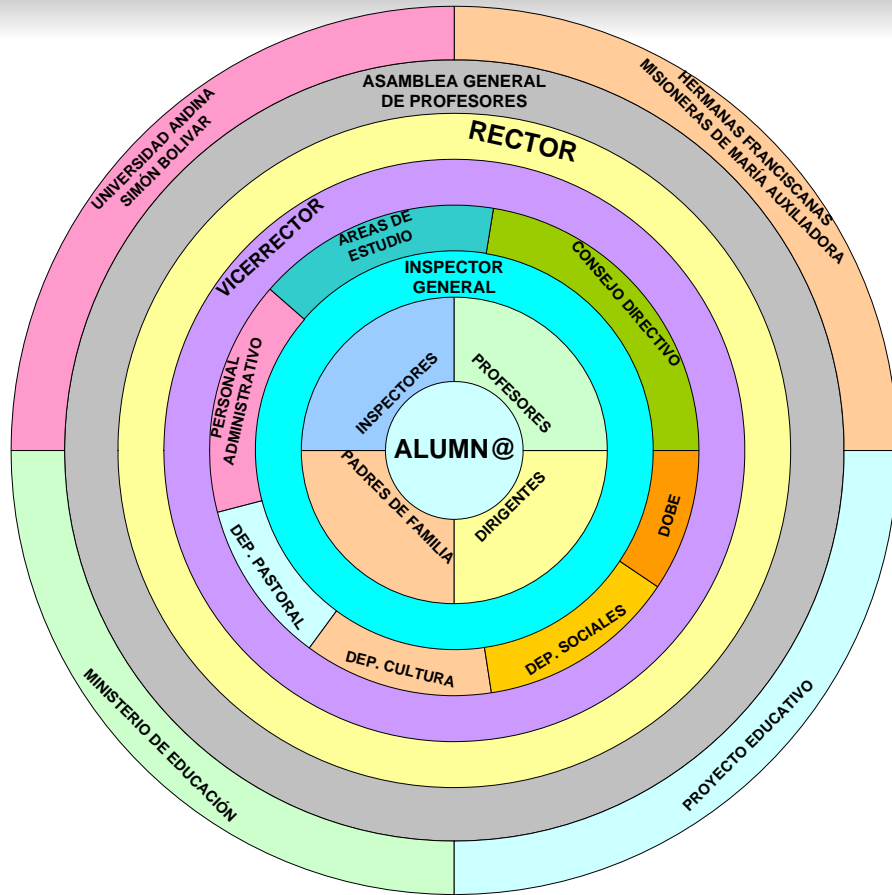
UNIVERSIDAD ANDINA SIMÓN BOLIVAR

HERMANAS FRANCISCANAS MISIONERAS DE MARÍA AUXILIADORA

ASAMBLEA GENERAL DE PROFESORES

RECTOR

VICERRECTOR

ÁREAS DE ESTUDIO

CONSEJO DIRECTIVO

INSPECTOR GENERAL

PERSONAL ADMINISTRATIVO

INSPECTORES

PROFESORES

ALUMN@

PADRES DE FAMILIA

DIRIGENTES

DOBE

DEP. PASTORAL

DEP. CULTURA

DEP. SOCIALES

MINISTERIO DE EDUCACIÓN

PROYECTO EDUCATIVO